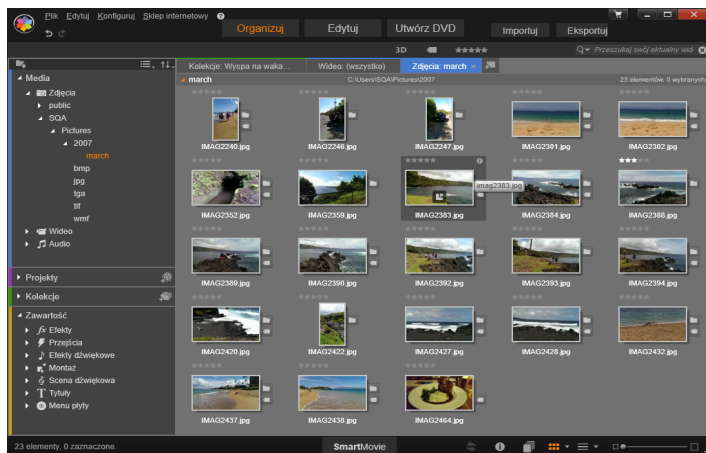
Plik Edytuj Konfiguruj Sklep internetowy

Organizuj Edytuj Utwórz DVD Importuj Eksportuj

3D

Przeszukaj swój aktualny wid

Kolekcje: Wyspa na waka... Wideo: (wszystko) Zdjęcia: march

march C:\Users\SQA\Pictures\2007 23 elementów, 0 wybranych

Media
Zdjęcia
public
SQA
Pictures
2007
march
bmp
jpg
tga
tif
wmf
Wideo
Audio

Projekty

Kolekcje

Zawartość
Efekty
Przejścia
Efekty dźwiękowe
Montaż
Scena dźwiękowa
Tytuły
Menu płyty

IMAG2240.jpg IMAG2246.jpg IMAG2247.jpg IMAG2301.jpg IMAG2302.jpg
IMAG2352.jpg IMAG2359.jpg IMAG2383.jpg imag2383.jpg IMAG2384.jpg IMAG2388.jpg
IMAG2389.jpg IMAG2390.jpg IMAG2392.jpg IMAG2393.jpg IMAG2394.jpg
IMAG2420.jpg IMAG2422.jpg IMAG2427.jpg IMAG2428.jpg IMAG2432.jpg
IMAG2437.jpg IMAG2438.jpg IMAG2464.jpg

23 elementy, 0 zaznaczone.

SmartMovie